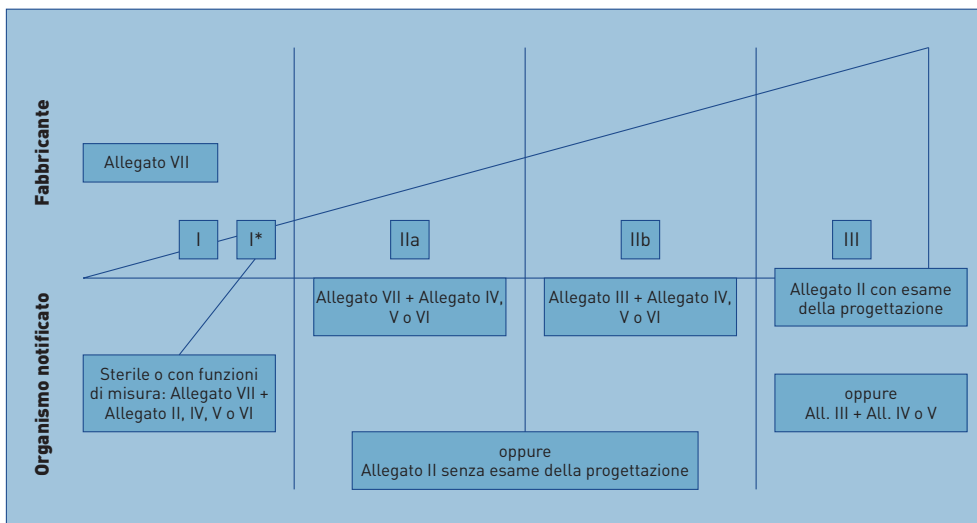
Fabbricante

Allegato VII

I

I*

IIa

IIb

III

Organismo notificato

Allegato VII + Allegato IV, V o VI

Allegato III + Allegato IV, V o VI

Allegato II con esame della progettazione

Sterile o con funzioni di misura: Allegato VII + Allegato II, IV, V o VI

oppure All. III + All. IV o V

oppure Allegato II senza esame della progettazione